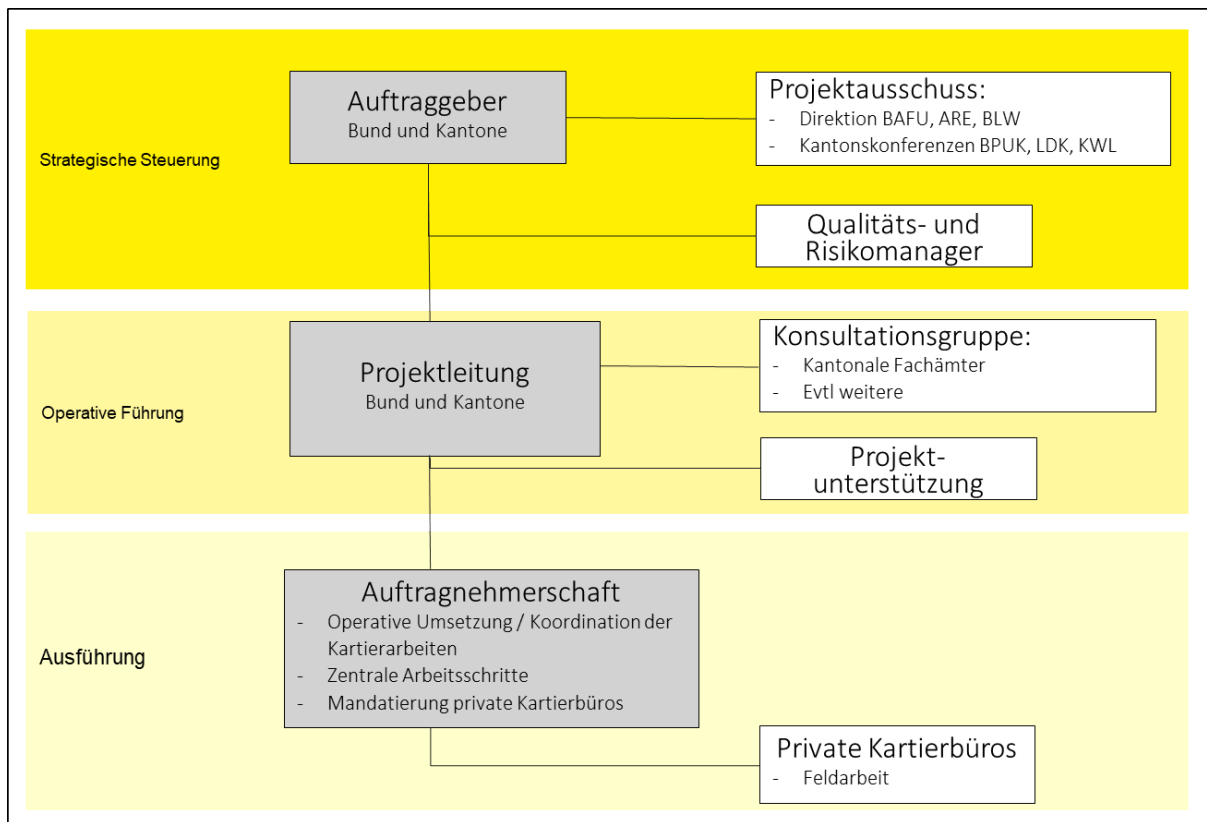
Strategische Steuerung

Auftraggeber
Bund und Kantone

Projektausschuss:
- Direktion BAFU, ARE, BLW
- Kantonskonferenzen BPUK, LDK, KWL

Qualitäts- und Risikomanager

Operative Führung

Projektleitung
Bund und Kantone

Konsultationsgruppe:
- Kantonale Fachämter
- Evtl weitere

Projektunterstützung

Ausführung

Auftragnehmerschaft
- Operative Umsetzung / Koordination der Kartierarbeiten
- Zentrale Arbeitsschritte
- Mandatierung private Kartierbüros

Private Kartierbüros
- Feldarbeit